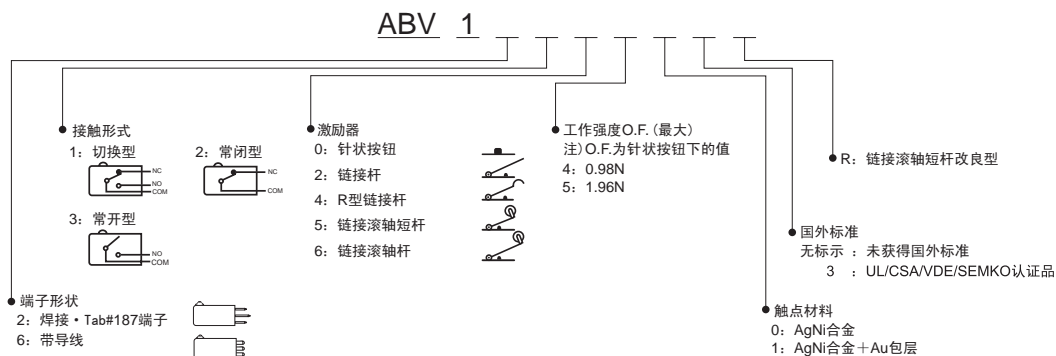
ABV 1

接触形式
1：切换型
NC
NO
COM
2：常闭型
NC
COM
3：常开型
NO
COM

激励器
0：针状按钮
2：链接杆
4：R型链接杆
5：链接滚轴短杆
6：链接滚轴杆

工作强度O.F.（最大）
注）O.F.为针状按钮下的值
4：0.98N
5：1.96N

R：链接滚轴短杆改良型

国外标准
无标示 ：未获得国外标准
3 ：UL/CSA/VDE/SEMKO认证品

端子形状
2：焊接・Tab#187端子
6：带导线

触点材料
0：AgNi合金
1：AgNi合金＋Au包层